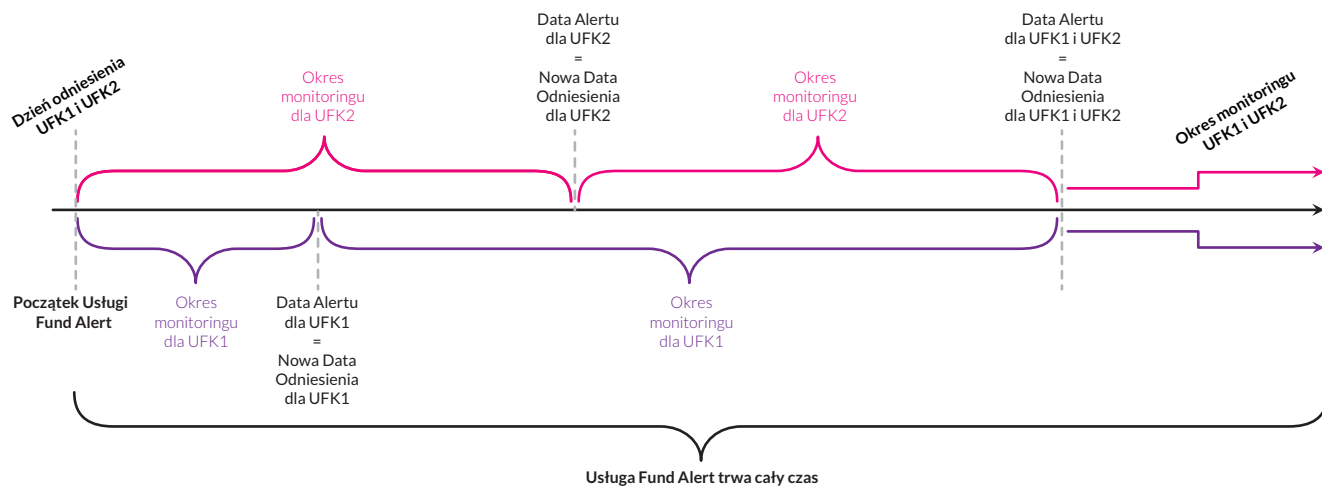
Dzień odniesienia UFK1 i UFK2

Okres monitoringu dla UFK2

Data Alertu dla UFK2 = Nowa Data Odniesienia dla UFK2

Okres monitoringu dla UFK2

Data Alertu dla UFK1 i UFK2 = Nowa Data Odniesienia dla UFK1 i UFK2

Okres monitoringu UFK1 i UFK2

Początek Usługi Fund Alert

Okres monitoringu dla UFK1

Data Alertu dla UFK1 = Nowa Data Odniesienia dla UFK1

Okres monitoringu dla UFK1

Usługa Fund Alert trwa cały czas